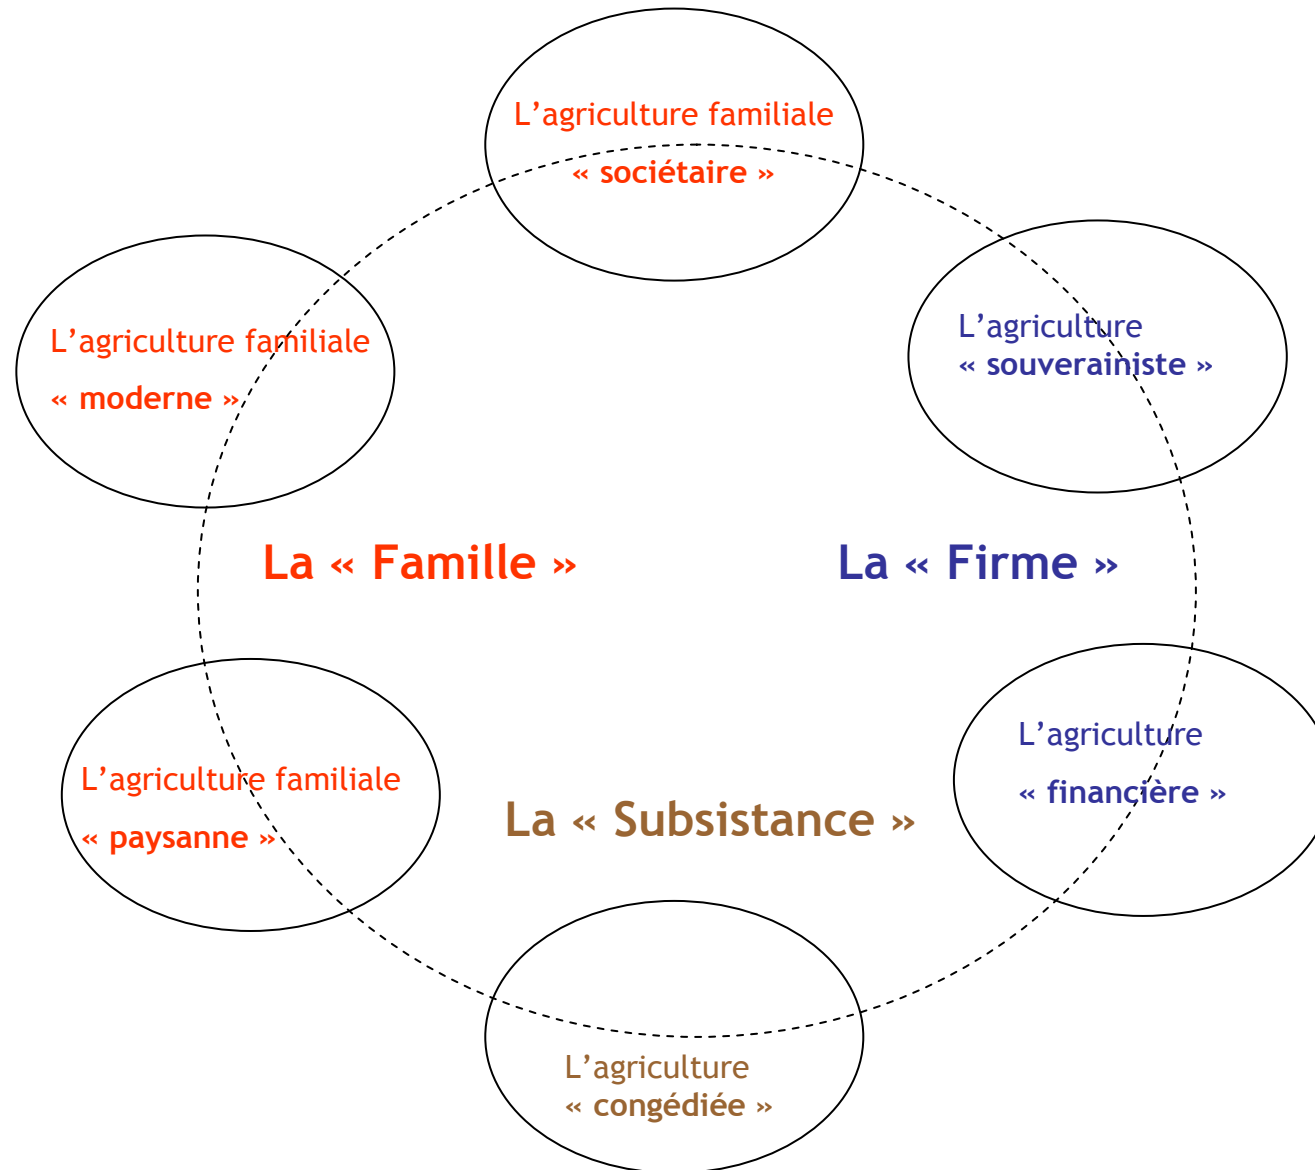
L’agriculture familiale
« sociétaire »

L’agriculture familiale
« moderne »

L’agriculture
« souverainiste »

La « Famille »

La « Firme »

L’agriculture familiale
« paysanne »

La « Subsistance »

L’agriculture
« financière »

L’agriculture
« congédiée »